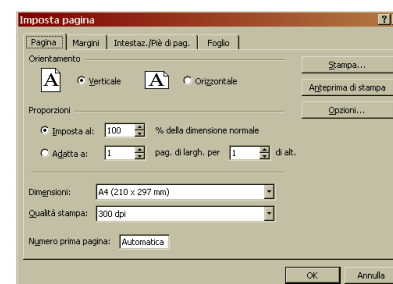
Imposta pagina

?

Pagina | Margini | Intestaz./Piè di pag. | Foglio

Orientamento

A Verticale

A Orizzontale

Stampa...

Anteprima di stampa

Opzioni...

Proporzioni

Imposta al: 100 % della dimensione normale

Adatta a: 1 pag. di largh. per 1 di alt.

Dimensioni: A4 (210 x 297 mm)

Qualità stampa: 300 dpi

Numero prima pagina: Automatica

OK

Annulla